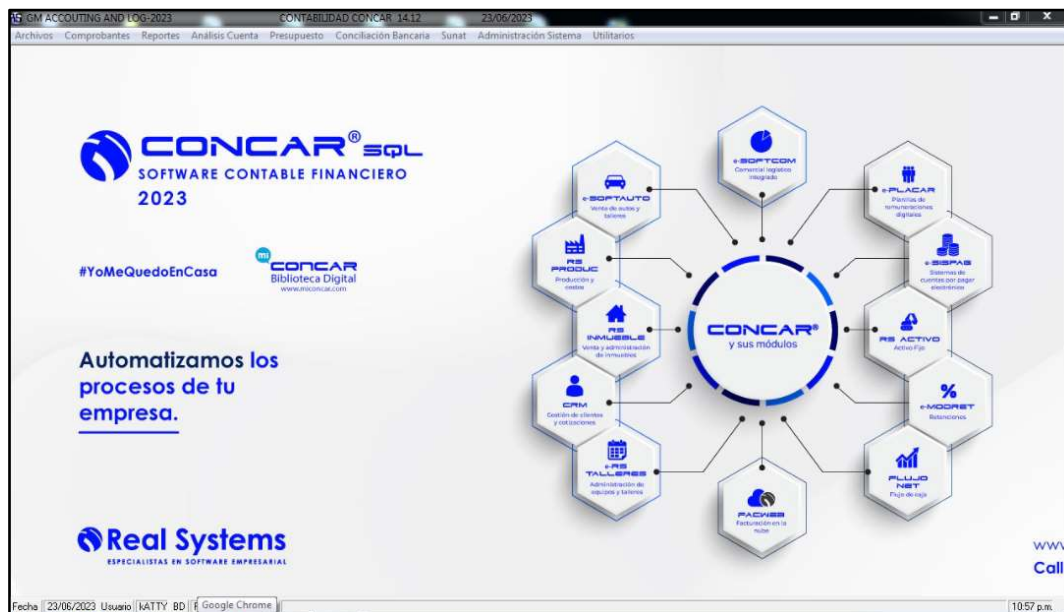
GM ACCOUTING AND LOG-2023 CONTABILIDAD CONCAR 14.12 23/06/2023

Archivos Comprobantes Reportes Análisis Cuenta Presupuesto Conciliación Bancaria Sunat Administración Sistema Utilitarios

CONCAR® SQL
SOFTWARE CONTABLE FINANCIERO
2023

#YoMeQuedoEnCasa

CONCAR
Biblioteca Digital
www.miconcar.com

Automatizamos los procesos de tu empresa.

Real Systems
ESPECIALISTAS EN SOFTWARE EMPRESARIAL

e-SOFTCOM
Comercial logística integrado

e-SOFTAUTO
Venta de autos y talleres

e-PLACAR
Planillas de remuneraciones digitales

RS PRODUC
Producción y costos

e-SISPAG
Sistemas de cuentas por pagar electrónico

RS INMUEBLE
Venta y administración de inmuebles

CONCAR®
y sus módulos

RS ACTIVO
Activo Fijo

CRM
Gestión de clientes y cotizaciones

e-MODRET
Retenciones

e-RS TALLERES
Administración de equipos y talleres

FLUJO NET
Flujo de caja

FACWEB
Facturación en la nube

WWW
Call

Fecha 23/06/2023 Usuario kATTY BD Google Chrome 10:57 p.m.